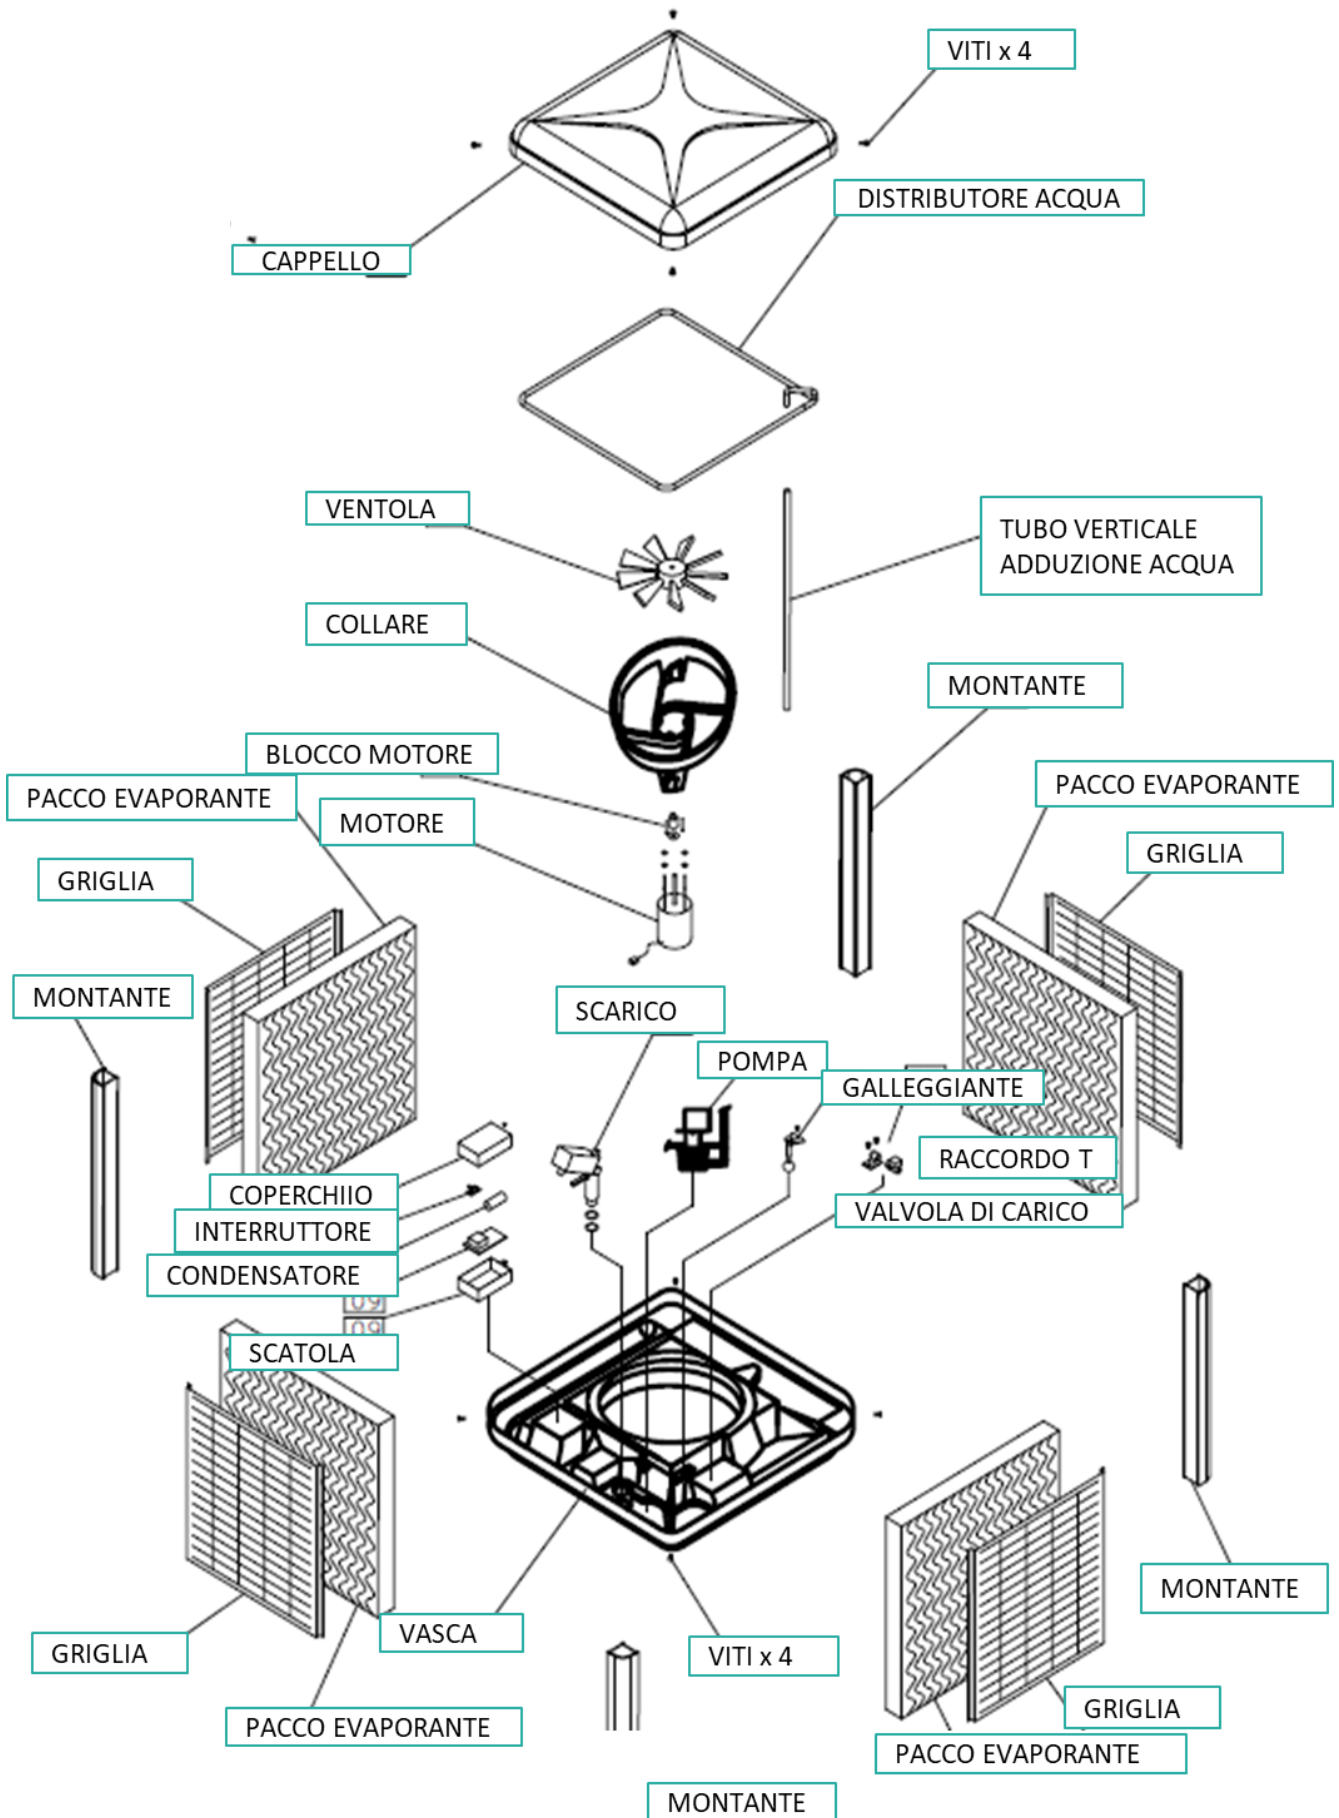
VITI x 4

DISTRIBUTORE ACQUA

CAPPELLO

VENTOLA

TUBO VERTICALE ADDUZIONE ACQUA

COLLARE

MONTANTE

BLOCCO MOTORE

PACCO EVAPORANTE

PACCO EVAPORANTE

MOTORE

GRIGLIA

GRIGLIA

MONTANTE

SCARICO

POMPA

GALLEGGIANTE

RACCORDO T

COPERCHIIO

VALVOLA DI CARICO

INTERRUTTORE

CONDENSATORE

SCATOLA

MONTANTE

VASCA

VITI x 4

GRIGLIA

PACCO EVAPORANTE

GRIGLIA

PACCO EVAPORANTE

MONTANTE